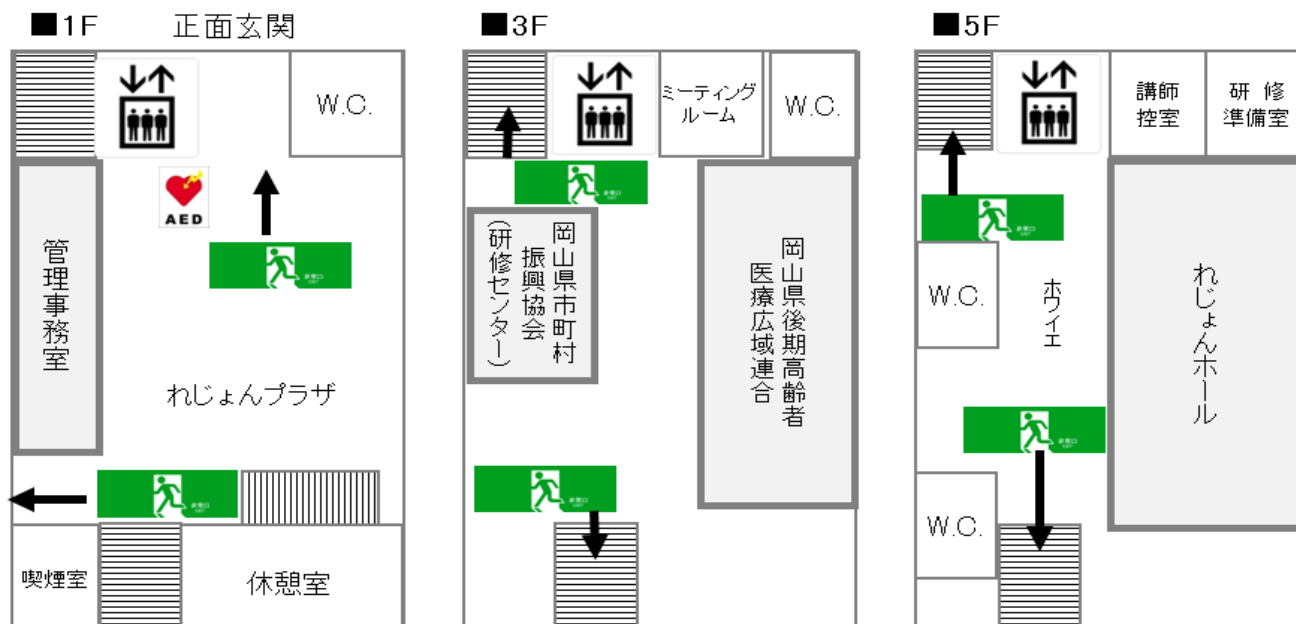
■1F 正面玄関

W.C.

AED

管理事務室

れじょんプラザ

喫煙室

休憩室

■3F

ミーティングルーム

W.C.

岡山県市町村振興協会（研修センター）

岡山県後期高齢者医療広域連合

■5F

講師控室

研修準備室

W.C.

ホワイエ

れじょんホール

W.C.